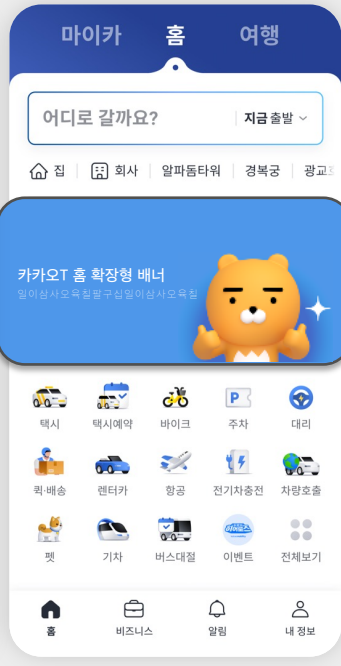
마이카 홈 여행

어디로 갈까요?

지금 출발

집 회사 알파돔타워 경복궁 광교

카카오T 홈 확장형 배너

일이삼사오육칠팔구십일이삼사오육칠

택시 택시예약 바이크 주차 대리

퀵·배송 렌터카 항공 전기차충전 차량호출

펫 기차 버스대절 이벤트 전체보기

홈 비즈니스 알림 내 정보